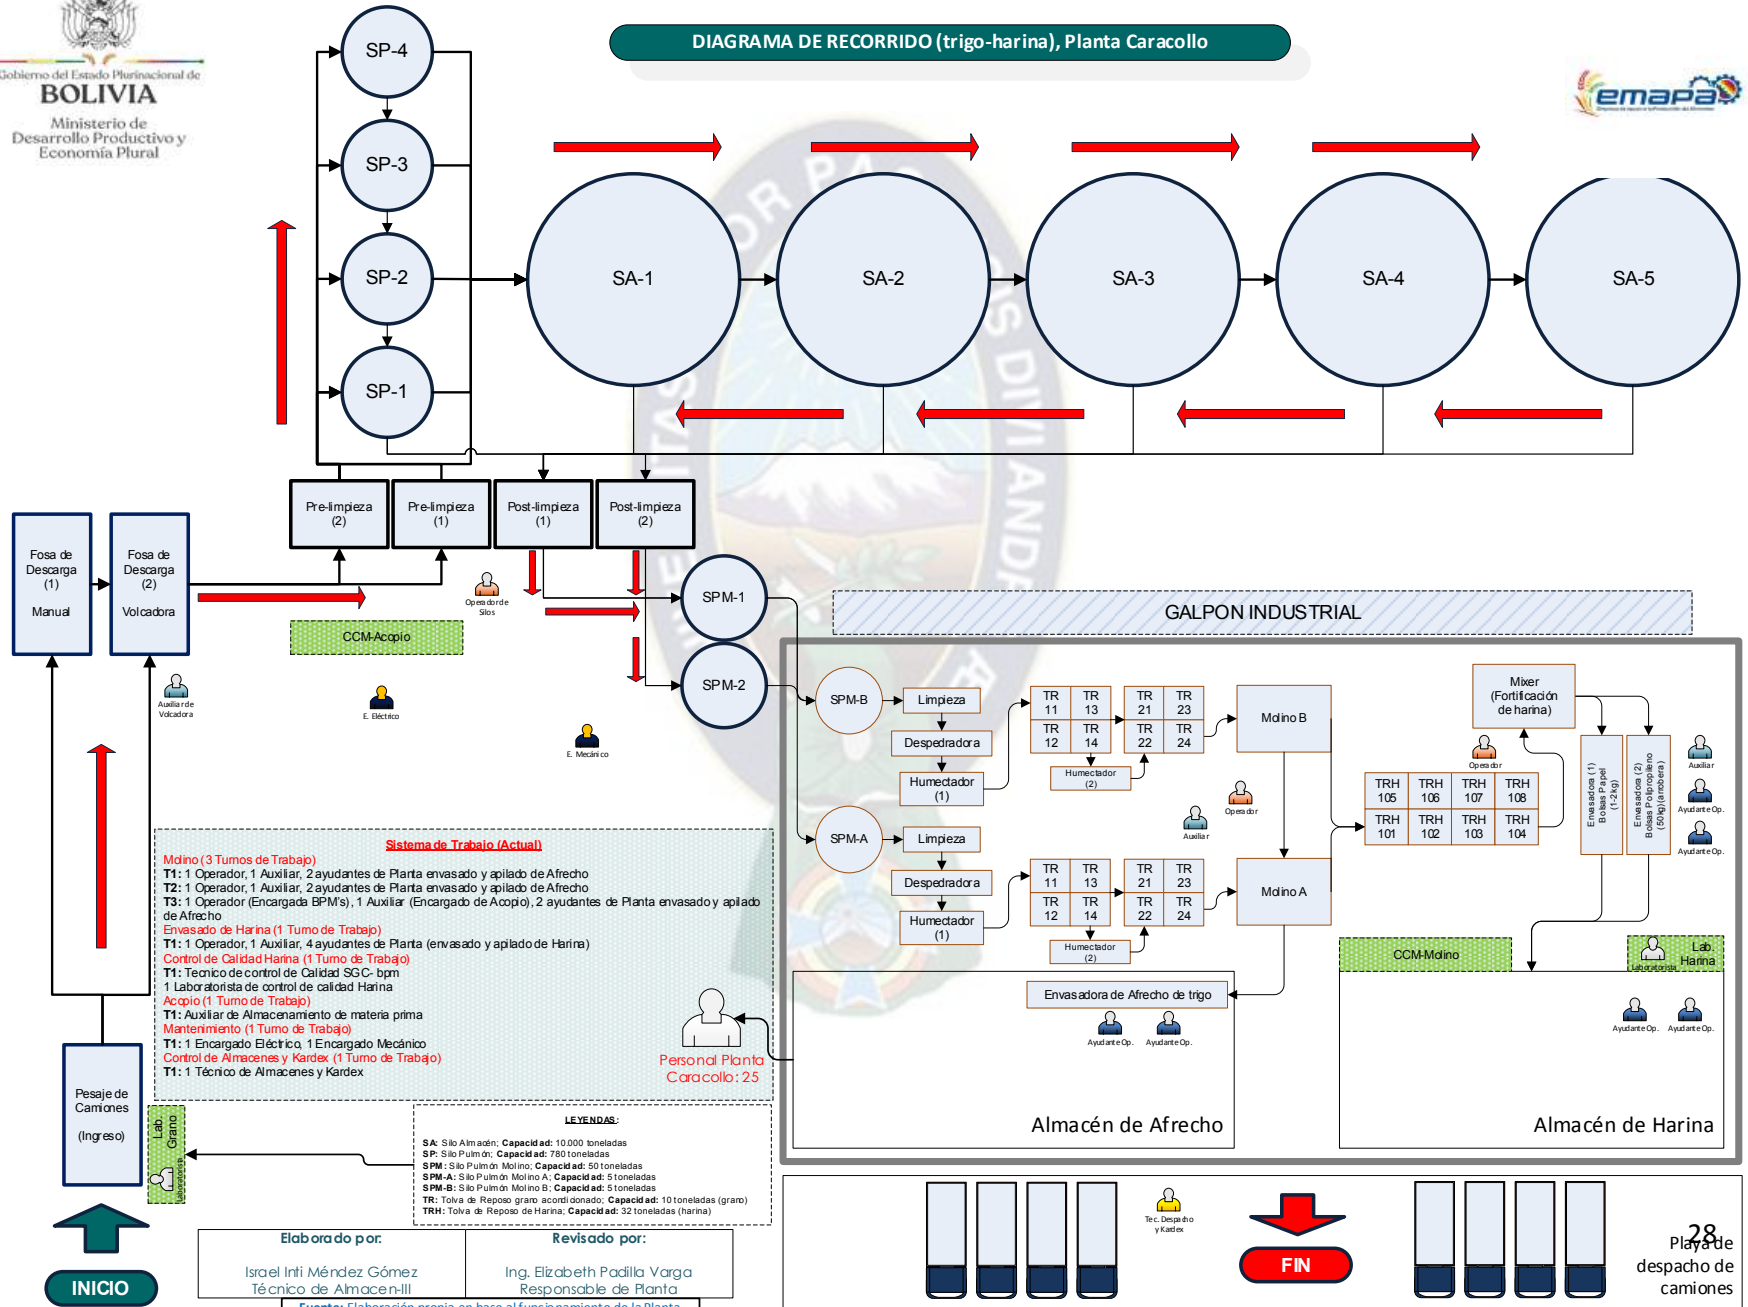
Gobierno del Estado Plurinacional de
BOLIVIA
Ministerio de Desarrollo Productivo y Economía Plural

DIAGRAMA DE RECORRIDO (trigo-harina), Planta Caracollo

emapa

SP-4
SP-3
SP-2
SP-1

SA-1
SA-2
SA-3
SA-4
SA-5

Pre-limpieza (2)
Pre-limpieza (1)
Post-limpieza (1)
Post-limpieza (2)

Fosa de Descarga (1)
Manual

Fosa de Descarga (2)
Volcadora

Operador de Silos

CCM-Acopio

Auxiliar de Volcadora

E. Eléctrico

E. Mecánico

SPM-1
SPM-2

GALPON INDUSTRIAL

SPM-B
Limpieza
Despedradora
Humectador (1)

| TR 11 | TR 13 |
|---|---|
| TR 12 | TR 14 |

| TR 21 | TR 23 |
|---|---|
| TR 22 | TR 24 |

Humectador (2)

Molino B

SPM-A
Limpieza
Despedradora
Humectador (1)

| TR 11 | TR 13 |
|---|---|
| TR 12 | TR 14 |

| TR 21 | TR 23 |
|---|---|
| TR 22 | TR 24 |

Humectador (2)

Molino A

Auxiliar
Operador

Mixer (Fortificación de harina)

Operador

| TRH 105 | TRH 106 | TRH 107 | TRH 108 |
|---|---|---|---|
| TRH 101 | TRH 102 | TRH 103 | TRH 104 |

Envasadora (1) Bolsas Papel (1-2kg)
Envasadora (2) Bolsas Polipropileno (50kg)(arrobera)

Auxiliar
Ayudante Op.
Ayudante Op.

CCM-Molino

Lab. Harina
Laboratorista

Ayudante Op.
Ayudante Op.

Sistema de Trabajo (Actual)
Molino (3 Turnos de Trabajo)
T1: 1 Operador, 1 Auxiliar, 2 ayudantes de Planta envasado y apilado de Afrecho
T2: 1 Operador, 1 Auxiliar, 2 ayudantes de Planta envasado y apilado de Afrecho
T3: 1 Operador (Encargada BPM's), 1 Auxiliar (Encargado de Acopio), 2 ayudantes de Planta envasado y apilado de Afrecho
Envasado de Harina (1 Turno de Trabajo)
T1: 1 Operador, 1 Auxiliar, 4 ayudantes de Planta (envasado y apilado de Harina)
Control de Calidad Harina (1 Turno de Trabajo)
T1: Tecnico de control de Calidad SGC- bpm
1 Laboratorista de control de calidad Harina
Acopio (1 Turno de Trabajo)
T1: Auxiliar de Almacenamiento de materia prima
Mantenimiento (1 Turno de Trabajo)
T1: 1 Encargado Eléctrico, 1 Encargado Mecánico
Control de Almacenes y Kardex (1 Turno de Trabajo)
T1: 1 Técnico de Almacenes y Kardex

Personal Planta Caracollo: 25

Envasadora de Afrecho de trigo
Ayudante Op.
Ayudante Op.

Almacén de Afrecho
Almacén de Harina

Pesaje de Camiones
(Ingreso)

Lab Grano
Laboratorista

LEYENDAS:
SA: Silo Almacén; Capacidad: 10.000 toneladas
SP: Silo Pulmón; Capacidad: 780 toneladas
SPM: Silo Pulmón Molino; Capacidad: 50 toneladas
SPM-A: Silo Pulmón Molino A; Capacidad: 5 toneladas
SPM-B: Silo Pulmón Molino B; Capacidad: 5 toneladas
TR: Tolva de Reposo grano acondicionado; Capacidad: 10 toneladas (grano)
TRH: Tolva de Reposo de Harina; Capacidad: 32 toneladas (harina)

Tec. Despacho y Kardex

FIN

28
Playa de despacho de camiones

INICIO

| Elaborado por: | Revisado por: |
|---|---|
| Israel Inti Méndez Gómez<br>Técnico de Almacen-III | Ing. Elizabeth Padilla Varga<br>Responsable de Planta |

Fuente: Elaboración propia en base al funcionamiento de la Planta